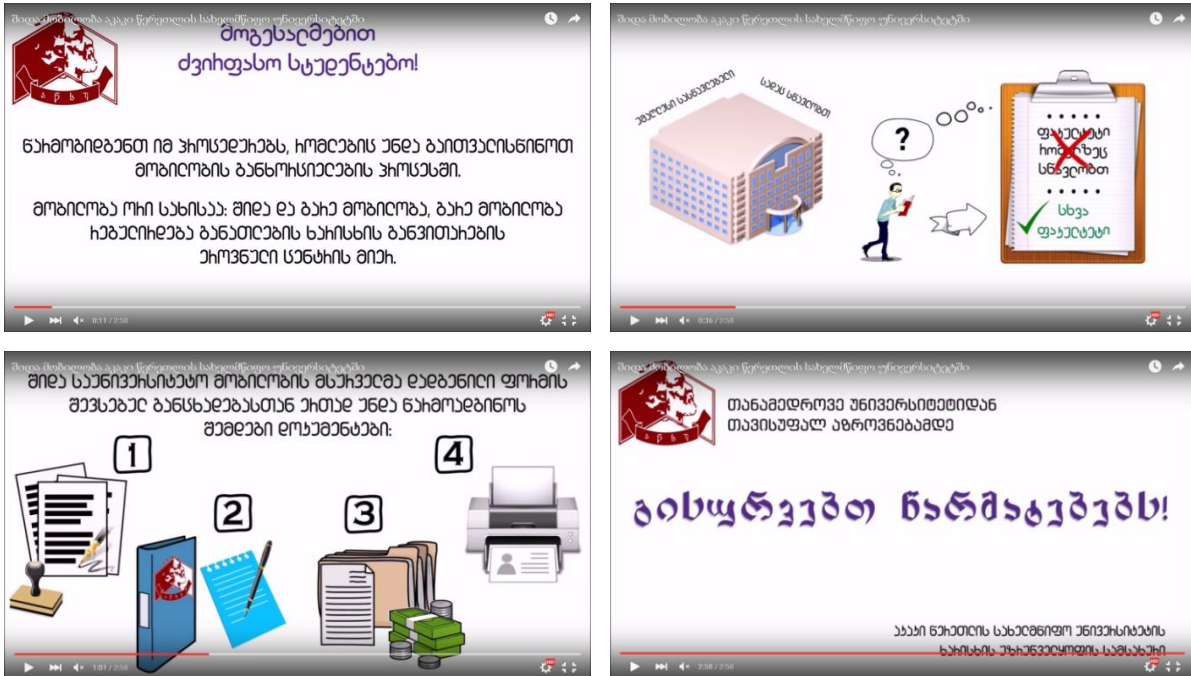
შიდა მობილობა აკაკი წერეთლის სახელმწიფო უნივერსიტეტში

ა ს წ უ

მოგესალმებით ძვირფასო სტუდენტებო!

წარმოგიდგენთ იმ პროცედურებს, რომლებიც უნდა გაითვალისწინოთ მობილობის განხორციელების პროცესში.

მობილობა ორი სახისაა: შიდა და გარე მობილობა, გარე მობილობა რეგულირდება განათლების ხარისხის განვითარების ეროვნული ცენტრის მიერ.

0:11 / 2:58

შიდა მობილობა აკაკი წერეთლის სახელმწიფო უნივერსიტეტში

უნივერსიტეტი სასწავლებელი

სხვა სხვადასხვა

?

ფაკულტეტი რომელზეც სწავლობთ

სხვა ფაკულტეტი

0:36 / 2:58

შიდა მობილობა აკაკი წერეთლის სახელმწიფო უნივერსიტეტში

შიდა საუნივერსიტეტო მობილობის მსურველმა დადგენილი ფორმის შევსებულ განცხადებასთან ერთად უნდა წარმოადგინოს შემდეგი დოკუმენტები:

1

2

3

4

1:01 / 2:58

შიდა მობილობა აკაკი წერეთლის სახელმწიფო უნივერსიტეტში

ა ს წ უ

თანამედროვე უნივერსიტეტიდან თავისუფალ აზროვნებამდე

გისურვებთ წარმატებებს!

აკაკი წერეთლის სახელმწიფო უნივერსიტეტის ხარისხის უზრუნველყოფის სამსახური

2:58 / 2:58